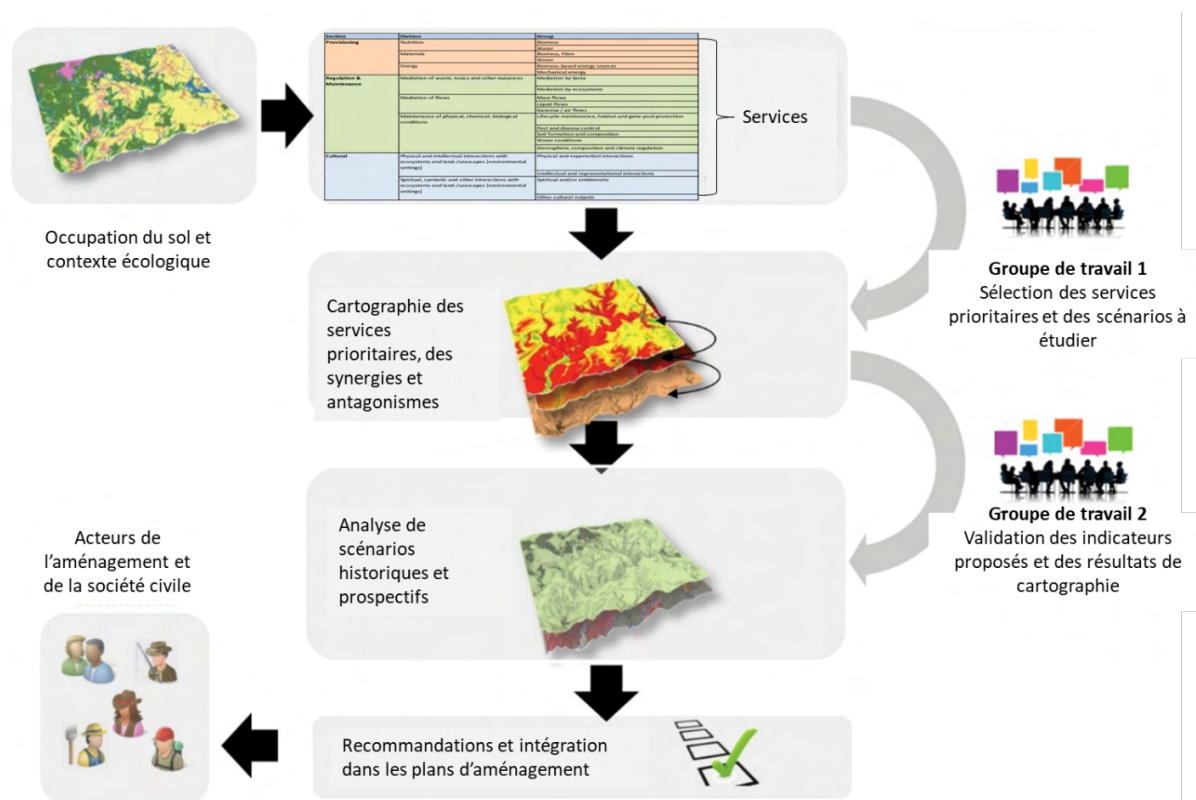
| Section | Division | Group |
|---|---|---|
| Provisioning | Nutrition | Biomass |
| | | Water |
| | Materials | Biomass, fibre |
| | | Water |
| | Energy | Biomass-based energy sources |
| | | Mechanical energy |
| Regulation & Maintenance | Mediation of waste, toxics and other nuisances | Mediation by biota |
| | | Mediation by ecosystems |
| | Mediation of flows | Mass flows |
| | | Liquid flows |
| | | Gaseous / air flows |
| | Maintenance of physical, chemical, biological conditions | Lifecycle maintenance, habitat and gene pool protection |
| | | Pest and disease control |
| | | Soil formation and composition |
| | | Water conditions |
| | | Atmospheric composition and climate regulation |
| Cultural | Physical and intellectual interactions with ecosystems and land-/seascapes [environmental settings] | Physical and experiential interactions |
| | | Intellectual and representational interactions |
| | Spiritual, symbolic and other interactions with ecosystems and land-/seascapes [environmental settings] | Spiritual and/or emblematic |
| | | Other cultural outputs |

Services

Occupation du sol et contexte écologique

Groupe de travail 1
Sélection des services prioritaires et des scénarios à étudier

Cartographie des services prioritaires, des synergies et antagonismes

Groupe de travail 2
Validation des indicateurs proposés et des résultats de cartographie

Acteurs de l'aménagement et de la société civile

Analyse de scénarios historiques et prospectifs

Recommandations et intégration dans les plans d'aménagement